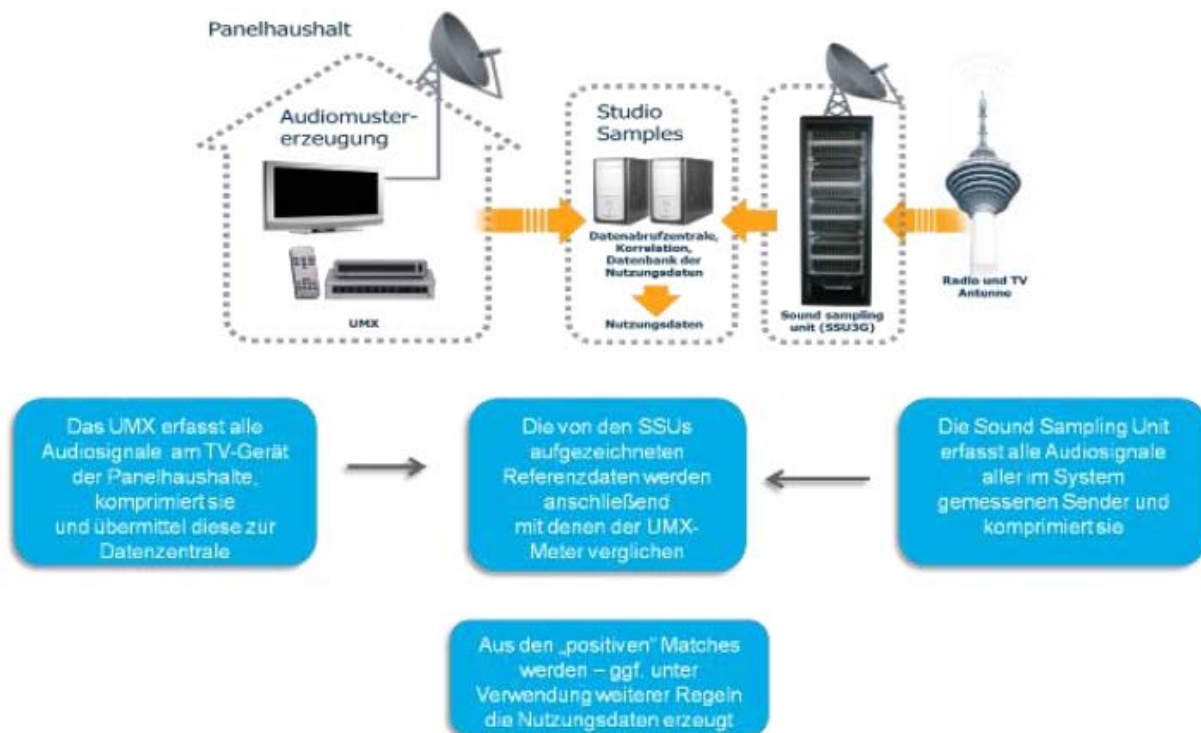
Panelhaushalt

Audiomustererzeugung

UMX

Studio Samples

Datenabrufzentrale, Korrelation, Datenbank der Nutzungsdaten

Nutzungsdaten

Sound sampling unit (SSU3G)

Radio und TV Antenne

Das UMX erfasst alle Audiosignale am TV-Gerät der Panelhaushalte, komprimiert sie und übermittel diese zur Datenzentrale

Die von den SSUs aufgezeichneten Referenzdaten werden anschließend mit denen der UMX-Meter verglichen

Die Sound Sampling Unit erfasst alle Audiosignale aller im System gemessenen Sender und komprimiert sie

Aus den „positiven" Matches werden – ggf. unter Verwendung weiterer Regeln die Nutzungsdaten erzeugt